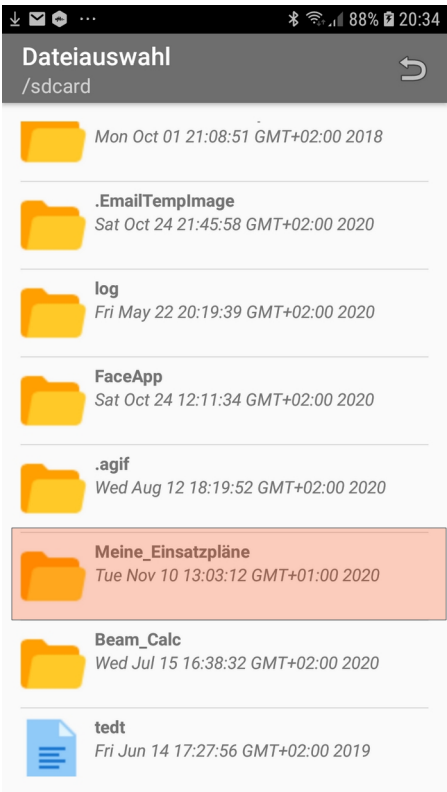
88% 20:34

Dateiauswahl
/sdcard

Mon Oct 01 21:08:51 GMT+02:00 2018

.EmailTempImage
Sat Oct 24 21:45:58 GMT+02:00 2020

log
Fri May 22 20:19:39 GMT+02:00 2020

FaceApp
Sat Oct 24 12:11:34 GMT+02:00 2020

.agif
Wed Aug 12 18:19:52 GMT+02:00 2020

Meine_Einsatzpläne
Tue Nov 10 13:03:12 GMT+01:00 2020

Beam_Calc
Wed Jul 15 16:38:32 GMT+02:00 2020

tedt
Fri Jun 14 17:27:56 GMT+02:00 2019